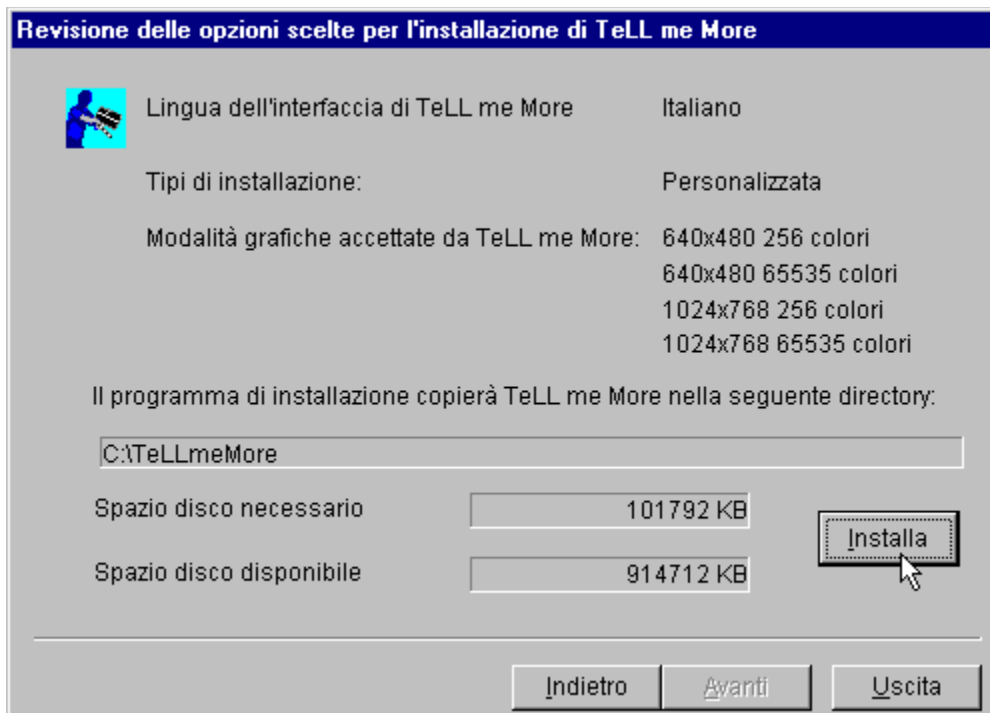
Revisione delle opzioni scelte per l'installazione di TeLL me More

Lingua dell'interfaccia di TeLL me More Italiano

Tipi di installazione: Personalizzata

Modalità grafiche accettate da TeLL me More: 640x480 256 colori
640x480 65535 colori
1024x768 256 colori
1024x768 65535 colori

Il programma di installazione copierà TeLL me More nella seguente directory:

C:\TeLLmeMore

Spazio disco necessario 101792 KB

Spazio disco disponibile 914712 KB

Installa

Indietro Avanti Uscita